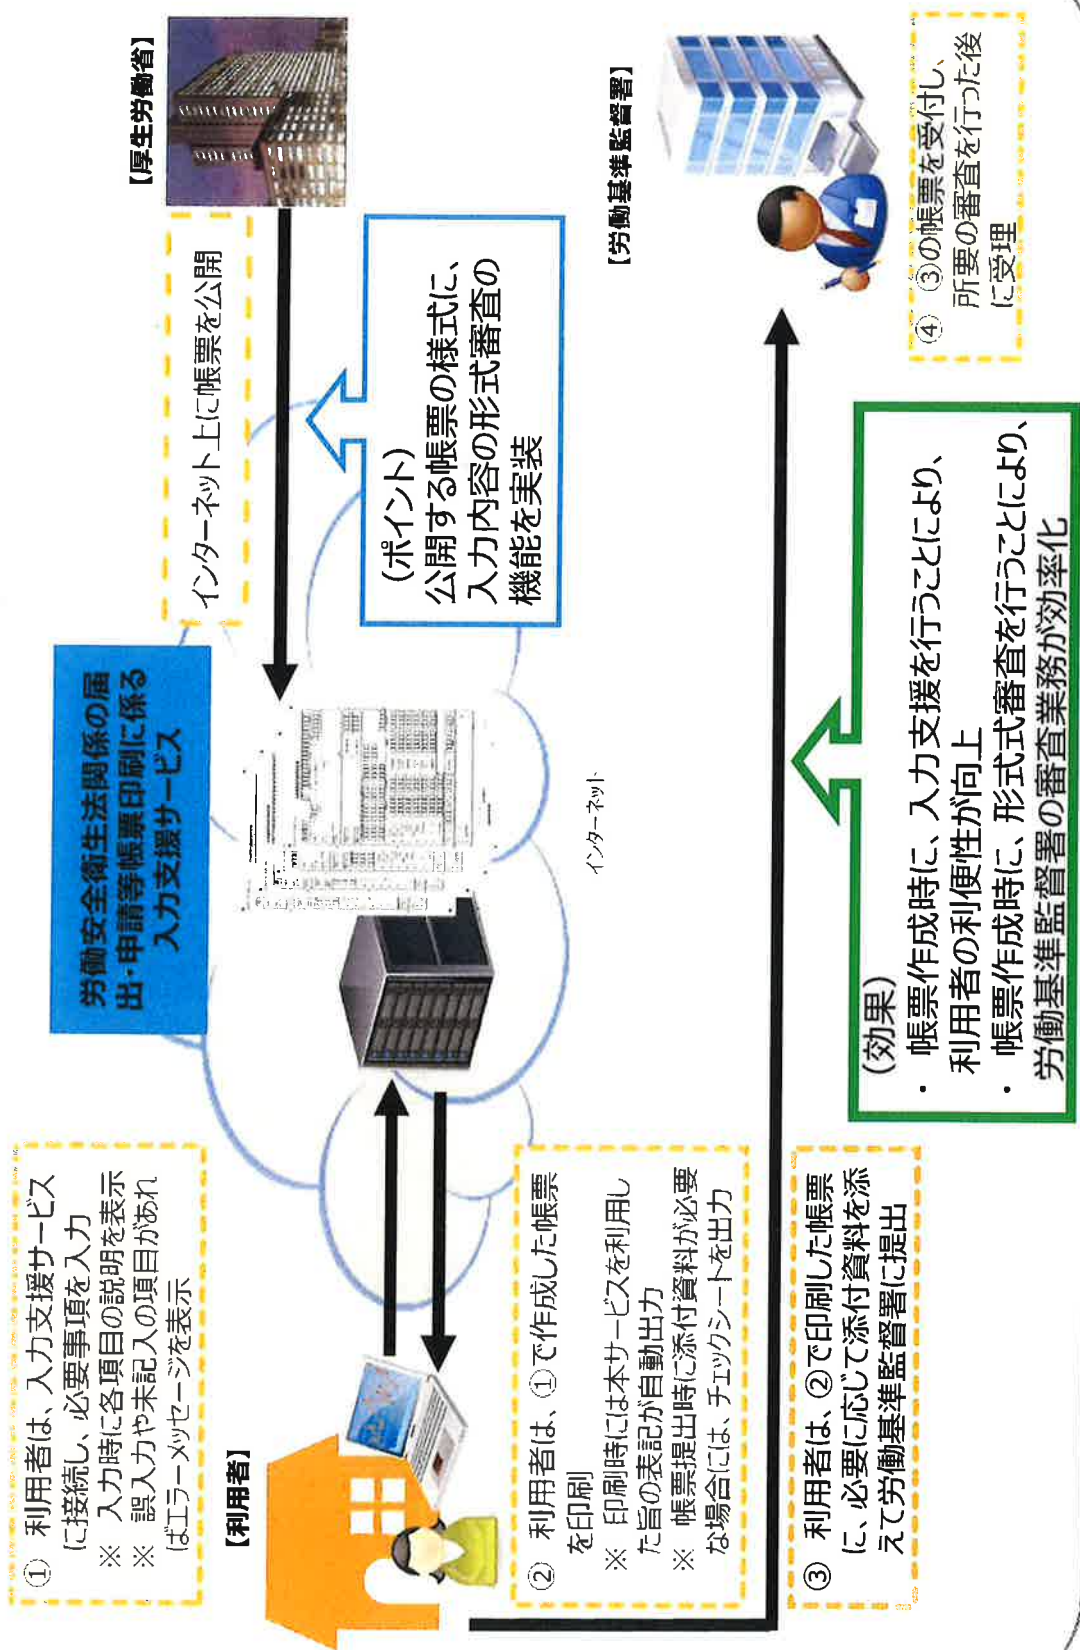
【厚生労働省】

インターネット上に帳票を公開

（ポイント）
公開する帳票の様式に、入力内容の形式審査の機能を実装

労働安全衛生法関係の届出・申請等帳票印刷に係る入力支援サービス

インターネット

【労働基準監督署】

④ ③の帳票を受付し、所要の審査を行った後に受理

（効果）
・ 帳票作成時に、入力支援を行うことにより、利用者の利便性が向上
・ 帳票作成時に、形式審査を行うことにより、労働基準監督署の審査業務が効率化

【利用者】

① 利用者は、入力支援サービスに接続し、必要事項を入力
※ 入力時に各項目の説明を表示
※ 誤入力や未記入の項目があればエラーメッセージを表示

② 利用者は、①で作成した帳票を印刷
※ 印刷時には本サービスを利用した旨の表記が自動出力
※ 帳票提出時に添付資料が必要な場合には、チェックシートを出力

③ 利用者は、②で印刷した帳票に、必要に応じて添付資料を添えて労働基準監督署に提出